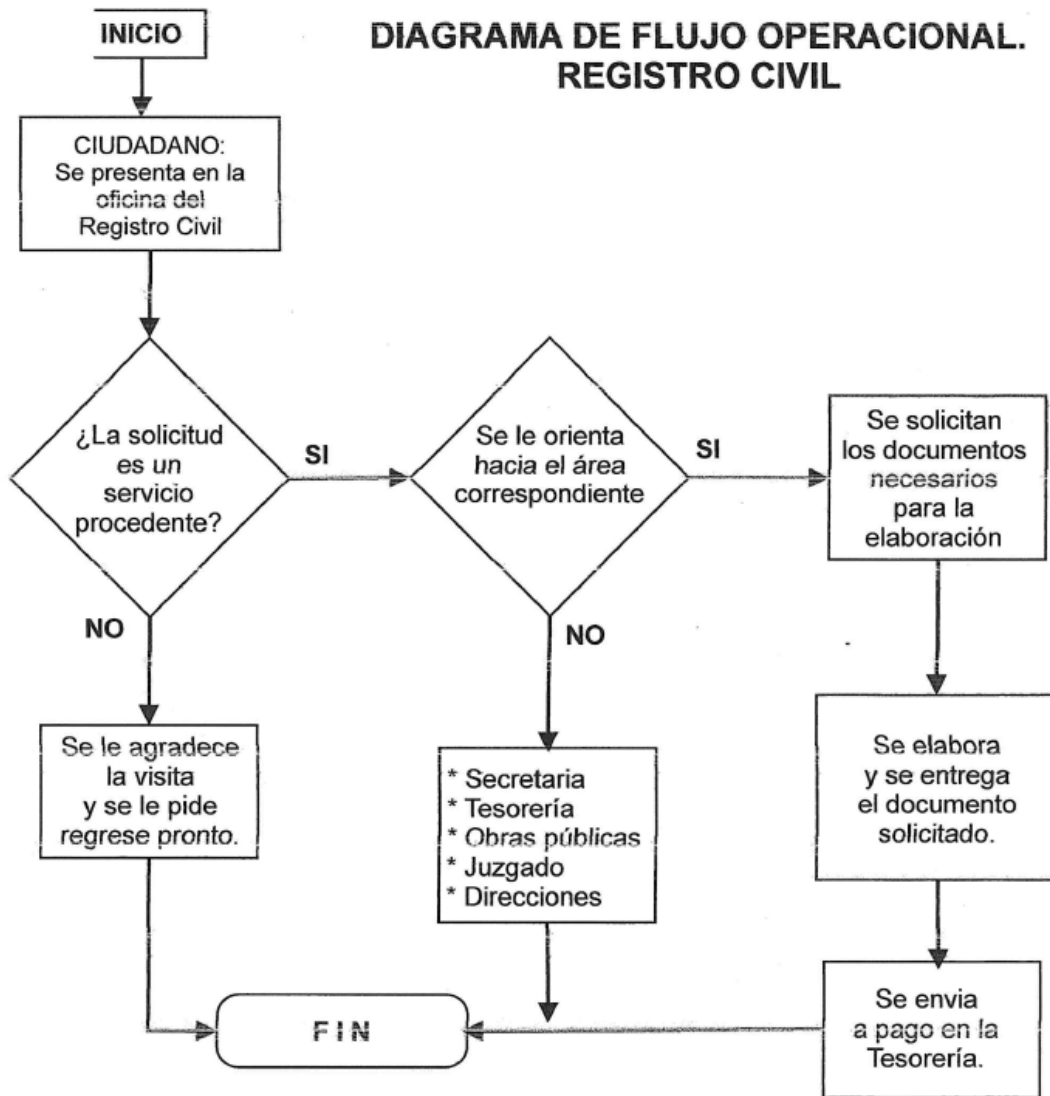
INICIO

DIAGRAMA DE FLUJO OPERACIONAL. REGISTRO CIVIL

CIUDADANO: Se presenta en la oficina del Registro Civil

¿La solicitud es un servicio procedente?

SI

Se le orienta hacia el área correspondiente

SI

Se solicitan los documentos necesarios para la elaboración

NO

NO

Se le agradece la visita y se le pide regrese pronto.

* Secretaria
* Tesorería
* Obras públicas
* Juzgado
* Direcciones

Se elabora y se entrega el documento solicitado.

Se envia a pago en la Tesorería.

FIN